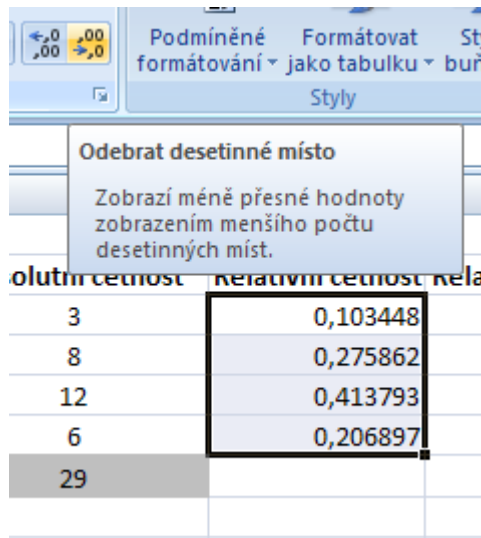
$\leftarrow,0$ ,00   ,00 $\rightarrow,0$

Podmíněné formátování ▾

Formátovat jako tabulku ▾

Sty buň

Styly

Odebrat desetinné místo

Zobrazí méně přesné hodnoty zobrazením menšího počtu desetinných míst.

| olutní četnost | Relativní četnost | Rela |
|---|---|---|
| 3 | 0,103448 | |
| 8 | 0,275862 | |
| 12 | 0,413793 | |
| 6 | 0,206897 | |
| 29 | | |